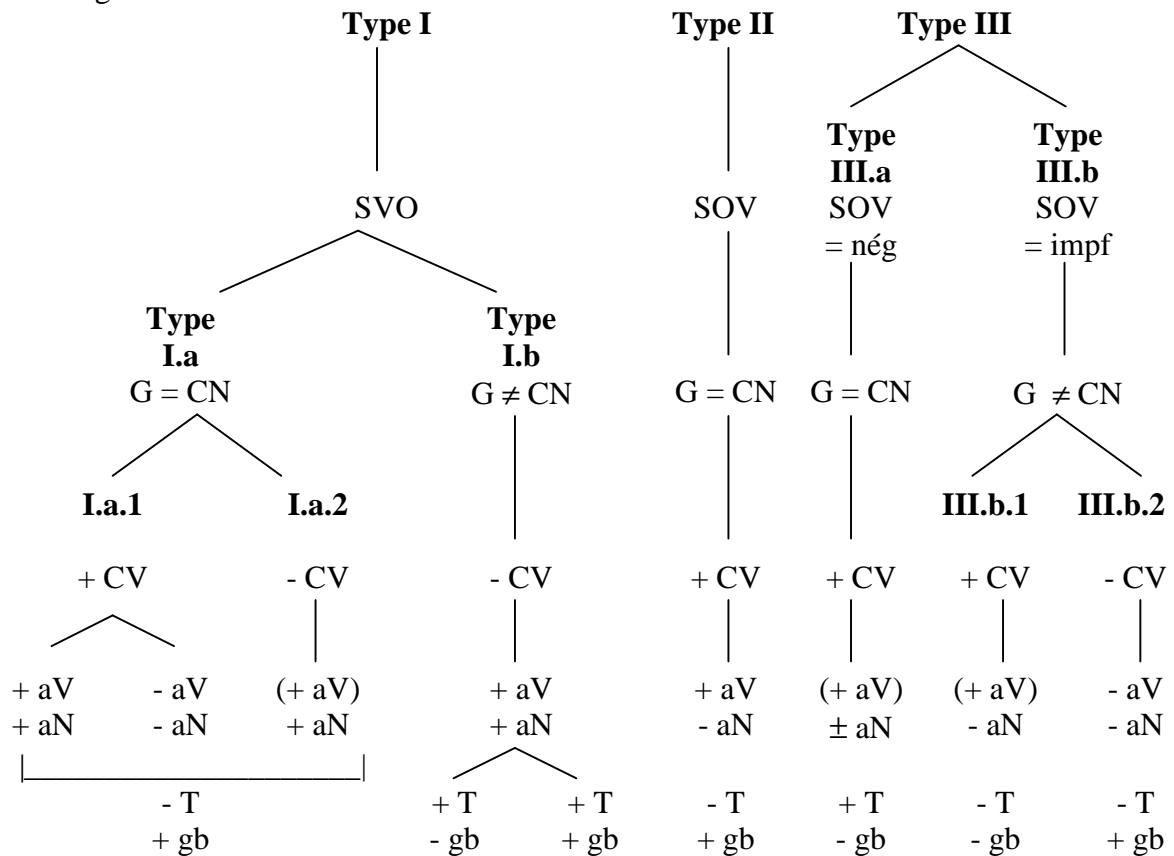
Type I

SVO

Type I.a
G = CN

I.a.1

+ CV

+ aV
+ aN

- aV
- aN

I.a.2

- CV

(+ aV)
+ aN

- T
+ gb

Type I.b
G $\neq$ CN

- CV

+ aV
+ aN

+ T
- gb

+ T
+ gb

Type II

SOV

G = CN

+ CV

+ aV
- aN

- T
+ gb

Type III

Type III.a
SOV
= nég

G = CN

+ CV

(+ aV)
$\pm$ aN

+ T
- gb

Type III.b
SOV
= impf

G $\neq$ CN

III.b.1

+ CV

(+ aV)
- aN

- T
- gb

III.b.2

- CV

- aV
- aN

- T
+ gb